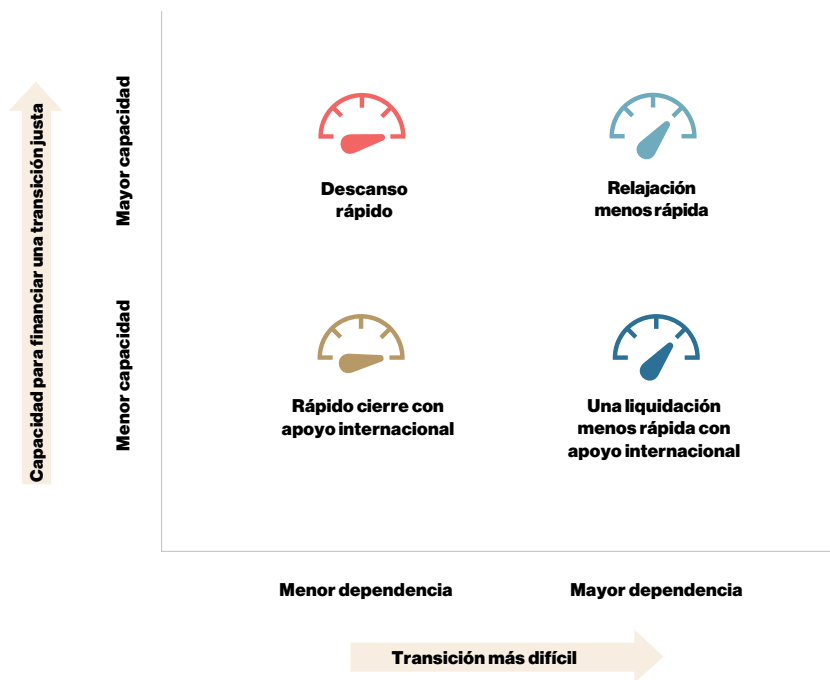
Capacidad para financiar una transición justa

Mayor capacidad

Menor capacidad

Descanso rápido

Relajación menos rápida

Rápido cierre con apoyo internacional

Una liquidación menos rápida con apoyo internacional

Menor dependencia

Mayor dependencia

Transición más difícil